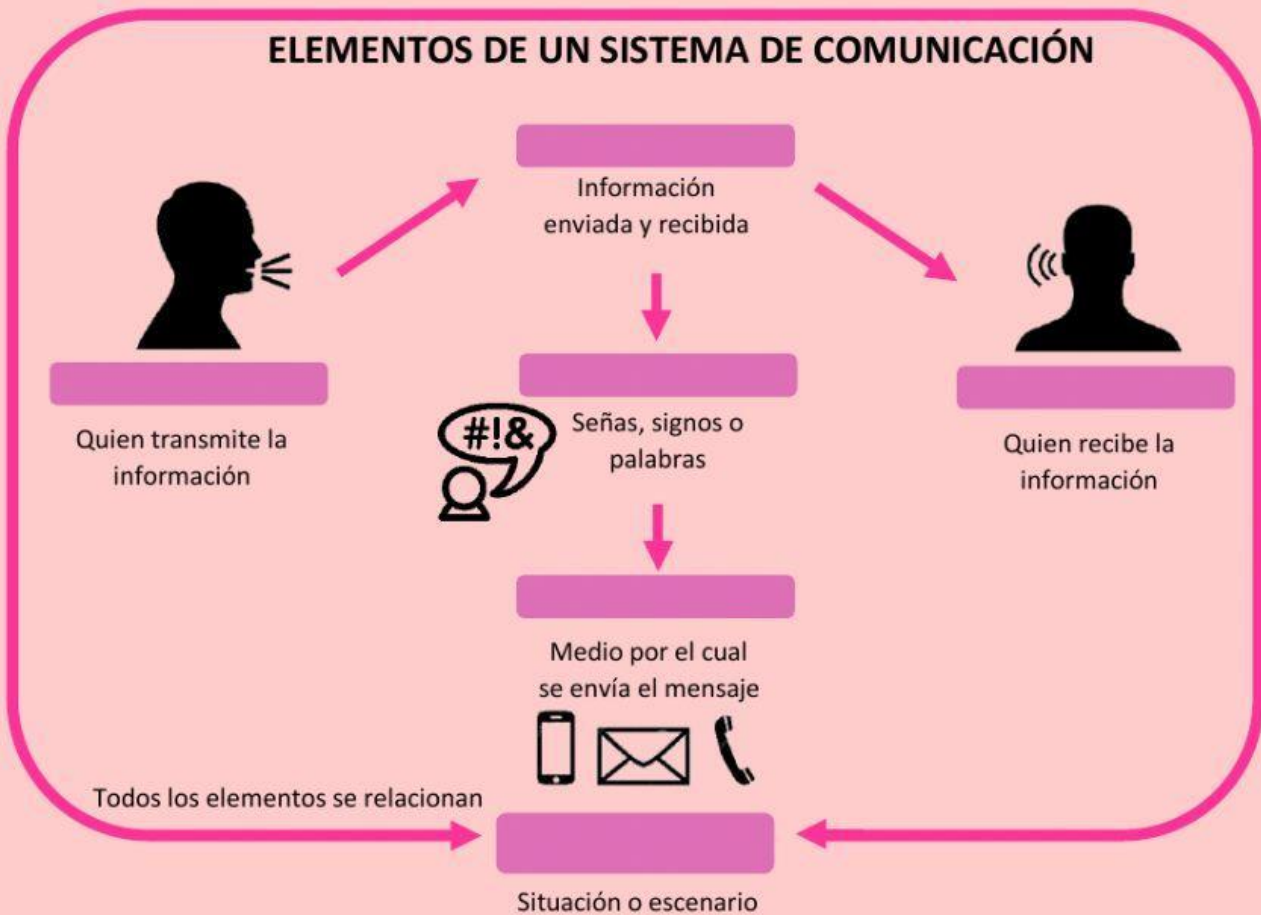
ELEMENTOS DE UN SISTEMA DE COMUNICACIÓN

Información enviada y recibida

Quien transmite la información

Quien recibe la información

#!&

Señas, signos o palabras

Medio por el cual se envía el mensaje

Todos los elementos se relacionan

Situación o escenario